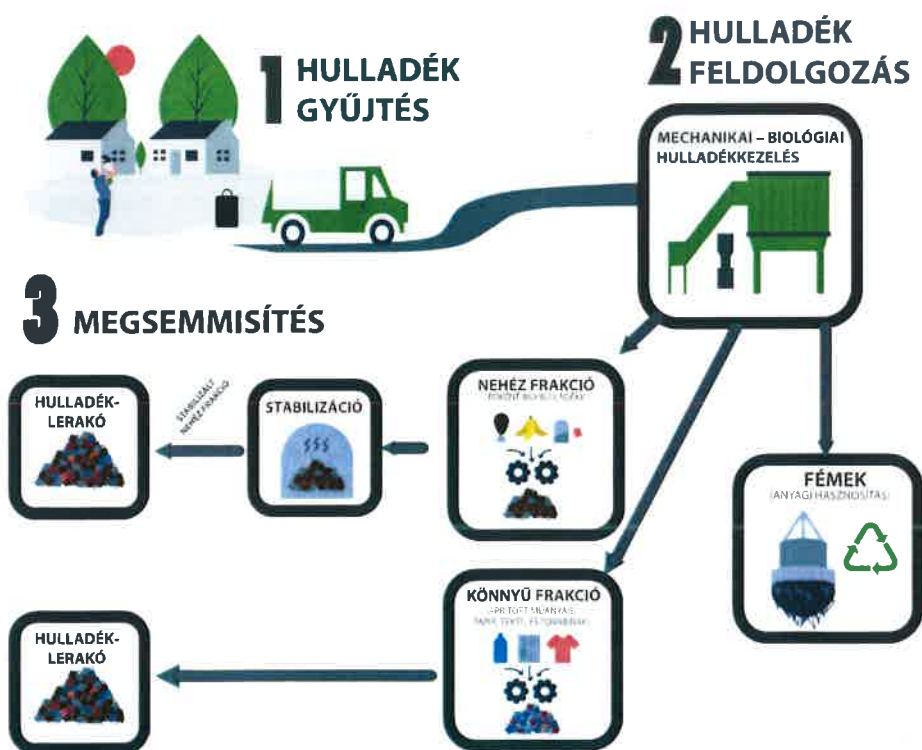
1 HULLADÉK GYŰJTÉS

2 HULLADÉK FELDOLGOZÁS

MECHANIKAI – BIOLÓGIAI HULLADÉKKEZELÉS

3 MEGSEMMISÍTÉS

HULLADÉK-LERAKÓ

STABILIZÁLT NEHÉZ FRAKCIÓ

STABILIZÁCIÓ

NEHÉZ FRAKCIÓ
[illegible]

FÉMEK
(ANYAGI HASZNOSÍTÁS)

KÖNNYŰ FRAKCIÓ
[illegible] MŰANYAG, PAPÍR, TEXTIL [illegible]

HULLADÉK-LERAKÓ